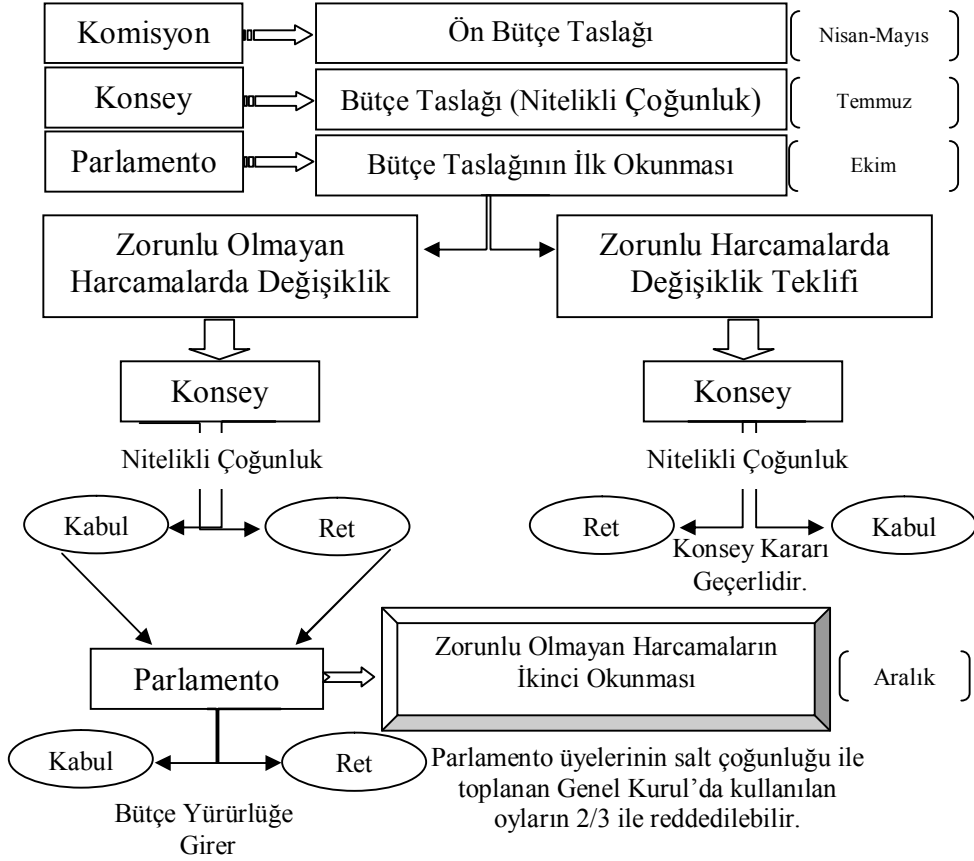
Komisyon
Ön Bütçe Taslağı
Nisan-Mayıs

Konsey
Bütçe Taslağı (Nitelikli Çoğunluk)
Temmuz

Parlamento
Bütçe Taslağının İlk Okunması
Ekim

Zorunlu Olmayan Harcamalarda Değişiklik

Zorunlu Harcamalarda Değişiklik Teklifi

Konsey

Nitelikli Çoğunluk

Kabul

Ret

Konsey

Nitelikli Çoğunluk

Ret

Kabul

Konsey Kararı Geçerlidir.

Parlamento

Zorunlu Olmayan Harcamaların İkinci Okunması

Aralık

Kabul

Ret

Bütçe Yürürlüğe Girer

Parlamento üyelerinin salt çoğunluğu ile toplanan Genel Kurul'da kullanılan oyların 2/3 ile reddedilebilir.